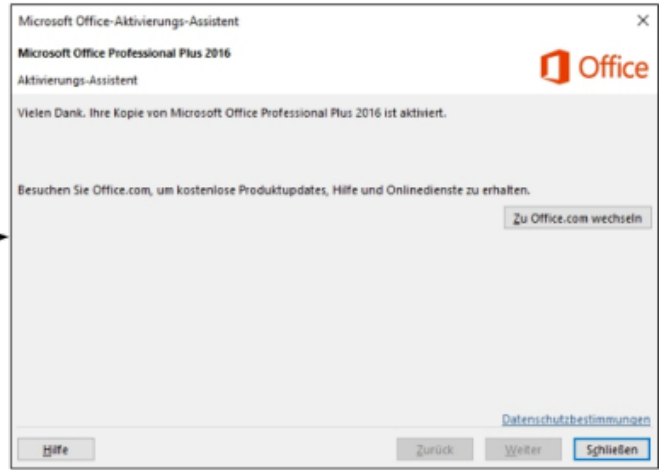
Microsoft Office-Aktivierungs-Assistent

×

Microsoft Office Professional Plus 2016

Office

Aktivierungs-Assistent

Vielen Dank. Ihre Kopie von Microsoft Office Professional Plus 2016 ist aktiviert.

Besuchen Sie Office.com, um kostenlose Produktupdates, Hilfe und Onlinedienste zu erhalten.

Zu Office.com wechseln

Datenschutzbestimmungen

Hilfe

Zurück

Weiter

Schließen